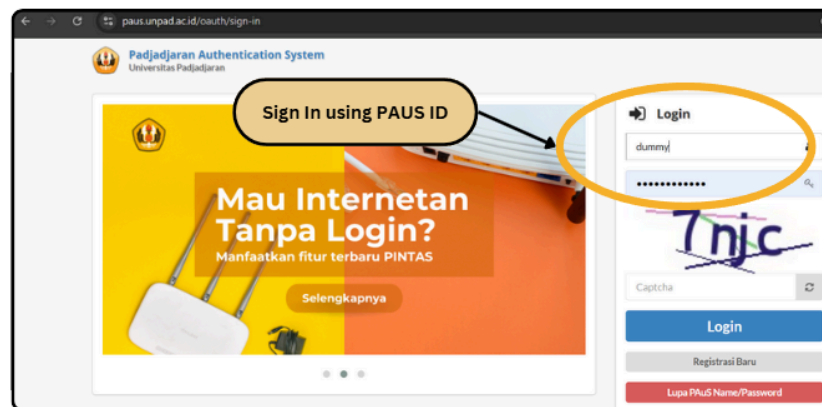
paus.unpad.ac.id/oauth/sign-in

Padjadjaran Authentication System
Universitas Padjadjaran

Sign In using PAUS ID

Mau Internetan Tanpa Login?
Manfaatkan fitur terbaru PINTAS

Selengkapnya

Login

dummy

•••••••••••••

7njc

Captcha

Login

Registrasi Baru

Lupa PAuS Name/Password